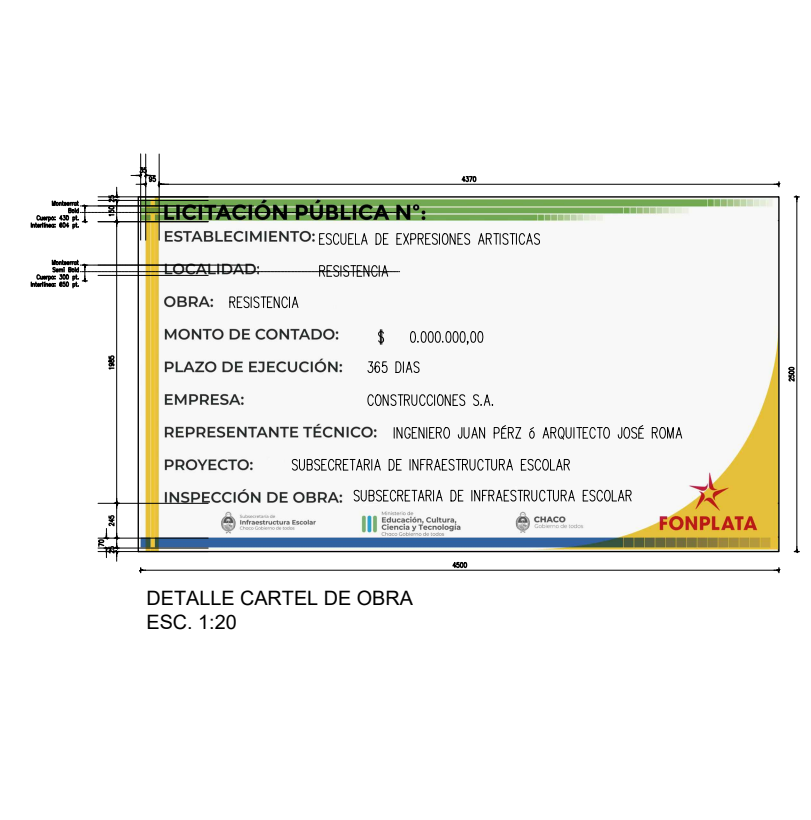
4370

Montserrat
Bold
Cuerpo: 430 pt.
Interlineo: 604 pt.

Montserrat
Semi Bold
Cuerpo: 300 pt.
Interlineo: 650 pt.

LICITACIÓN PÚBLICA N°:
ESTABLECIMIENTO: ESCUELA DE EXPRESIONES ARTISTICAS
LOCALIDAD: RESISTENCIA
OBRA: RESISTENCIA
MONTO DE CONTADO: $ 0.000.000,00
PLAZO DE EJECUCIÓN: 365 DIAS
EMPRESA: CONSTRUCCIONES S.A.
REPRESENTANTE TÉCNICO: INGENIERO JUAN PÉRZ 6 ARQUITECTO JOSÉ ROMA
PROYECTO: SUBSECRETARIA DE INFRAESTRUCTURA ESCOLAR
INSPECCIÓN DE OBRA: SUBSECRETARIA DE INFRAESTRUCTURA ESCOLAR

Subsecretaría de Infraestructura Escolar Chaco Gobierno de todos
Ministerio de Educación, Cultura, Ciencia y Tecnología Chaco Gobierno de todos
CHACO Gobierno de todos
FONPLATA

1985
2500
245
70
4500

DETALLE CARTEL DE OBRA
ESC. 1:20